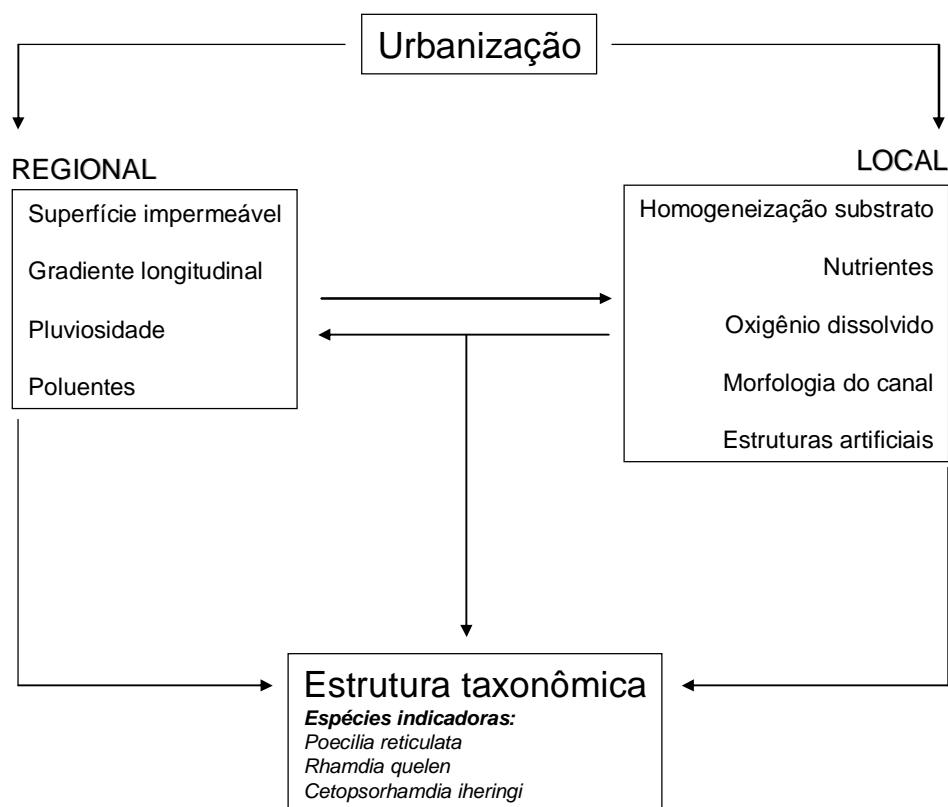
Urbanização

REGIONAL

Superfície impermeável

Gradiente longitudinal

Pluviosidade

Poluentes

LOCAL

Homogeneização substrato

Nutrientes

Oxigênio dissolvido

Morfologia do canal

Estruturas artificiais

Estrutura taxonômica

***Espécies indicadoras:***
*Poecilia reticulata*
*Rhamdia quelen*
*Cetopsorhamdia iheringi*